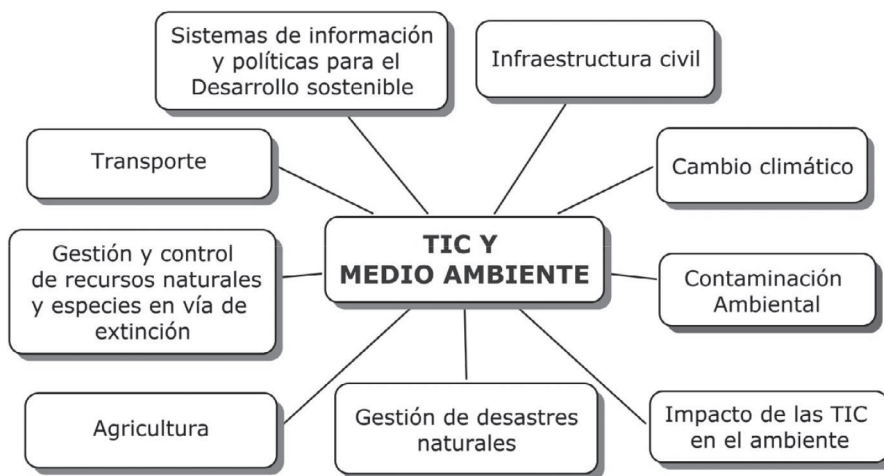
TIC Y MEDIO AMBIENTE

Sistemas de información y políticas para el Desarrollo sostenible

Infraestructura civil

Transporte

Cambio climático

Gestión y control de recursos naturales y especies en vía de extinción

Contaminación Ambiental

Agricultura

Gestión de desastres naturales

Impacto de las TIC en el ambiente